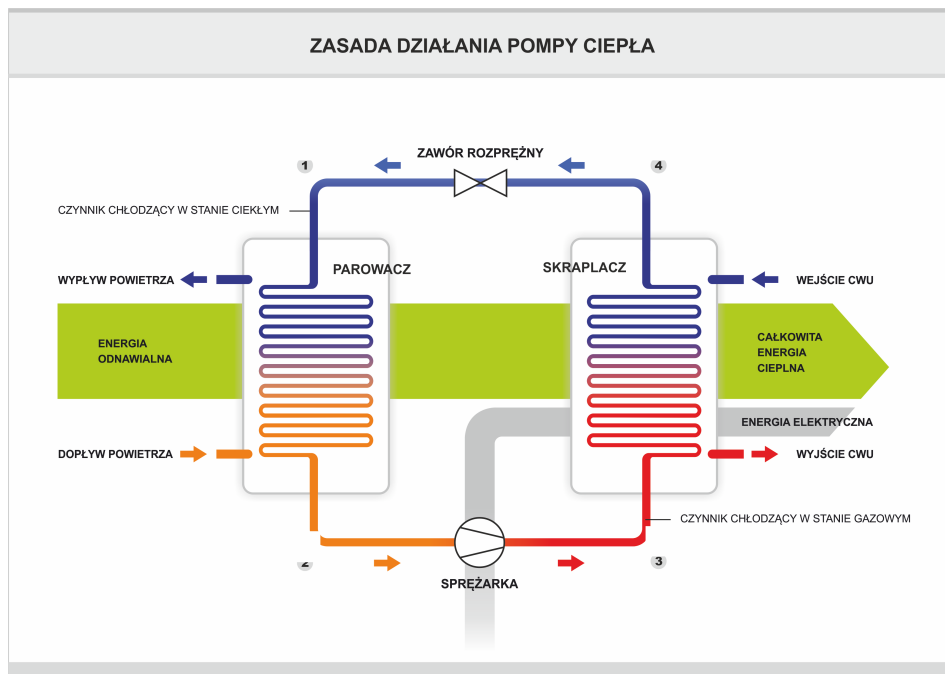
ZASADA DZIAŁANIA POMPY CIEPŁA

1

ZAWÓR ROZPRĘŻNY

4

CZYNNIK CHŁODZĄCY W STANIE CIEKŁYM

WYPŁYW POWIETRZA

PAROWACZ

SKRAPLACZ

WEJŚCIE CWU

ENERGIA ODNAWIALNA

CAŁKOWITA ENERGIA CIEPLNA

ENERGIA ELEKTRYCZNA

DOPŁYW POWIETRZA

WYJŚCIE CWU

CZYNNIK CHŁODZĄCY W STANIE GAZOWYM

2

3

SPRĘŻARKA